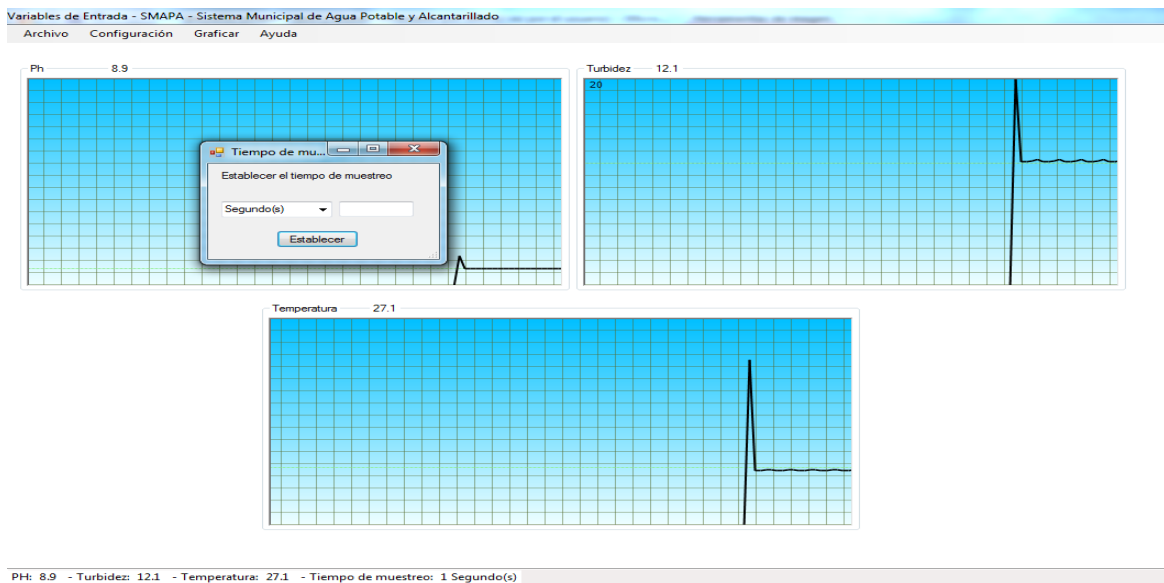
Variables de Entrada - SMAPA - Sistema Municipal de Agua Potable y Alcantarillado

Archivo Configuración Graficar Ayuda

Ph 8.9

Tiempo de mu...

Establecer el tiempo de muestreo

Segundo(s)

Establecer

Turbidez 12.1

20

Temperatura 27.1

PH: 8.9 - Turbidez: 12.1 - Temperatura: 27.1 - Tiempo de muestreo: 1 Segundo(s)